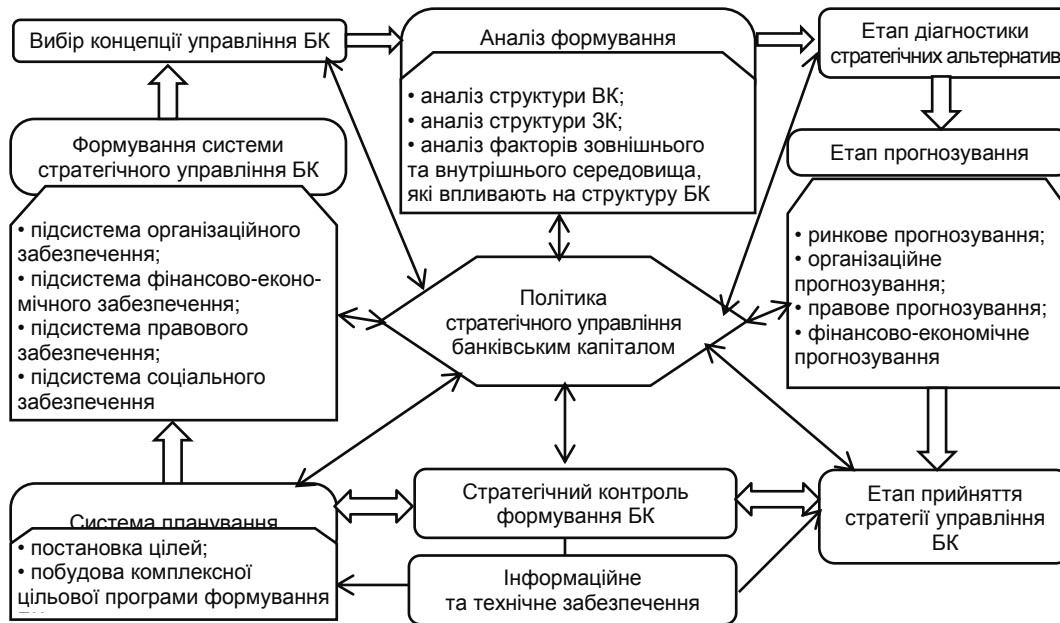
Вибір концепції управління БК

Аналіз формування

• аналіз структури ВК;
• аналіз структури ЗК;
• аналіз факторів зовнішнього та внутрішнього середовища, які впливають на структуру БК

Етап діагностики стратегічних альтернатив

Етап прогнозування

• ринкове прогнозування;
• організаційне прогнозування;
• правове прогнозування;
• фінансово-економічне прогнозування

Формування системи стратегічного управління БК

• підсистема організаційного забезпечення;
• підсистема фінансово-економічного забезпечення;
• підсистема правового забезпечення;
• підсистема соціального забезпечення

Політика стратегічного управління банківським капіталом

Система планування

• постановка цілей;
• побудова комплексної цільової програми формування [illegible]

Стратегічний контроль формування БК

Інформаційне та технічне забезпечення

Етап прийняття стратегії управління БК